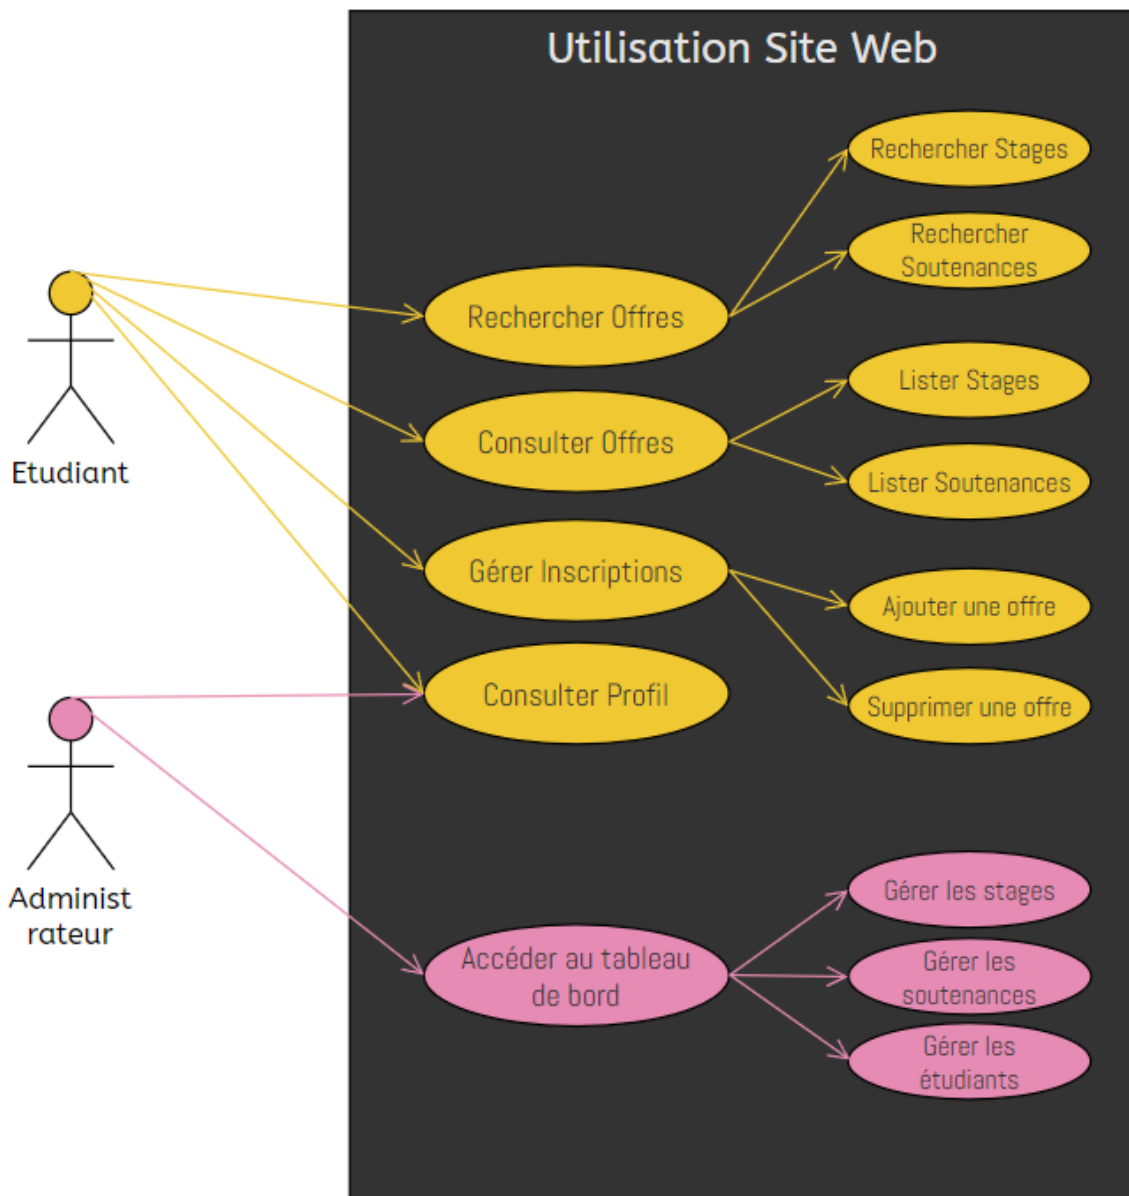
Utilisation Site Web

Etudiant

Administ rateur

Rechercher Offres

Consulter Offres

Gérer Inscriptions

Consulter Profil

Accéder au tableau de bord

Rechercher Stages

Rechercher Soutenances

Lister Stages

Lister Soutenances

Ajouter une offre

Supprimer une offre

Gérer les stages

Gérer les soutenances

Gérer les étudiants